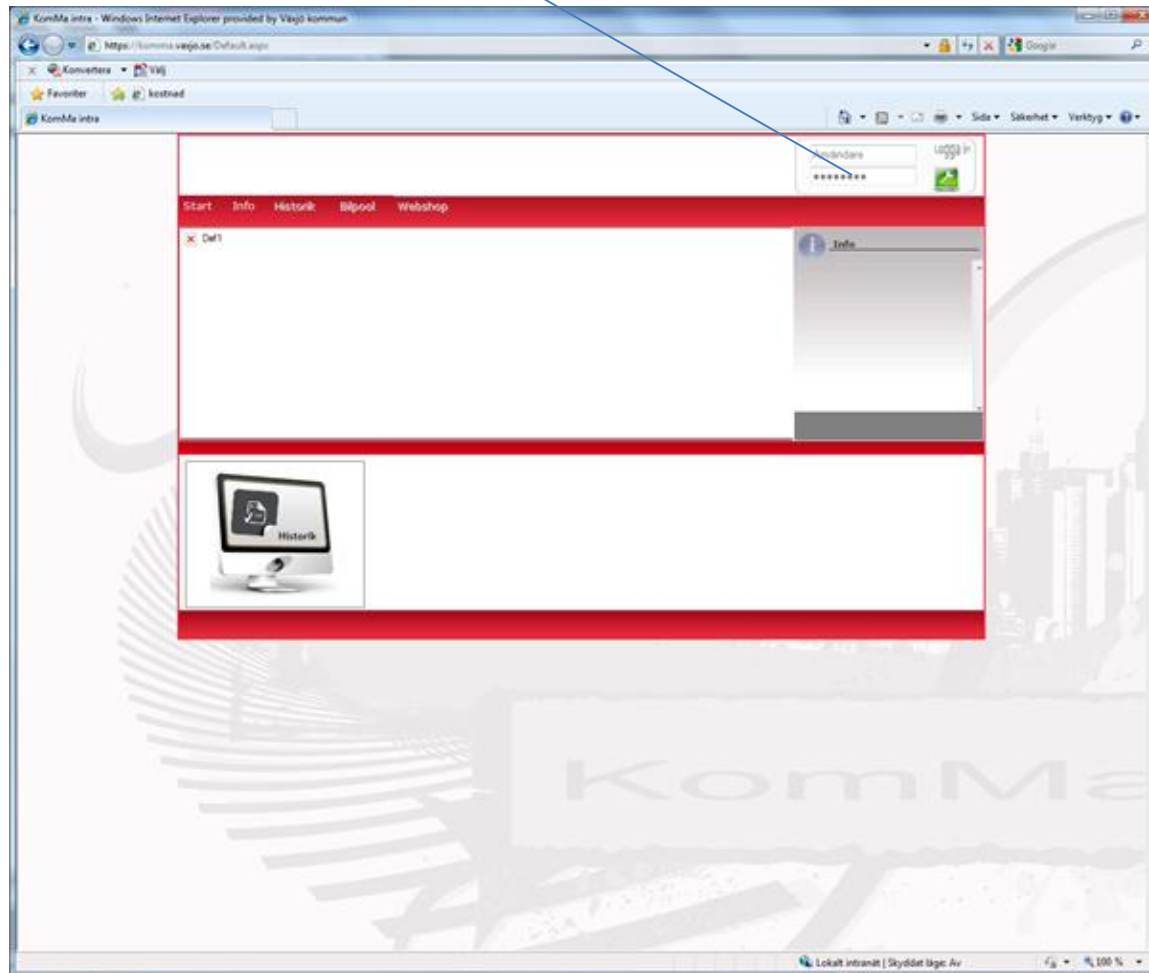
KomMa intra - Windows Internet Explorer provided by Växjö kommun

https://komma.vaxjo.se/Default.aspx

Google

Konvertera ▾ Välj

Favoriter kostnad

KomMa intra

Sida ▾ Säkerhet ▾ Verktyg ▾

Användare
••••••••
Logga in

Start Info Historik Bilpool Webshop

Def1

Info

Historik

KomMa

Lokalt intranät | Skyddat läge: Av

100 %